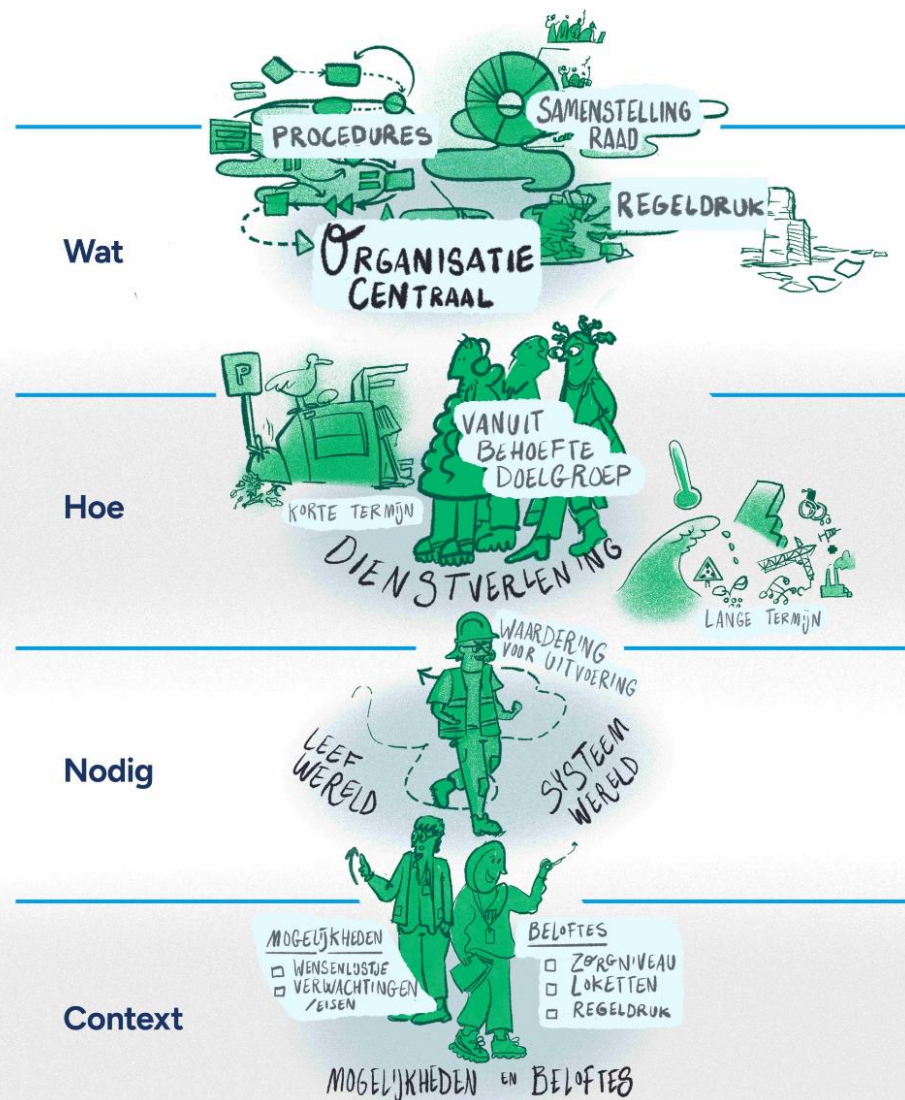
PROCEDURES

SAMENSTELLING RAAD

REGELDRUK

Wat

ORGANISATIE CENTRAAL

P

VANUIT BEHOEFTE DOELGROEP

Hoe

KORTE TERMIJN

DIENSTVERLENING

LANGE TERMIJN

WAARDERING VOOR UITVOERING

LEEF WERELD

SYSTEEM WERELD

Nodig

MOGELIJKHEDEN
WENSENLIJSTJE
VERWACHTINGEN /EISEN

BELOFTES
ZORGNIVEAU
LOKETTEN
REGELDRUK

Context

MOGELIJKHEDEN EN BELOFTES